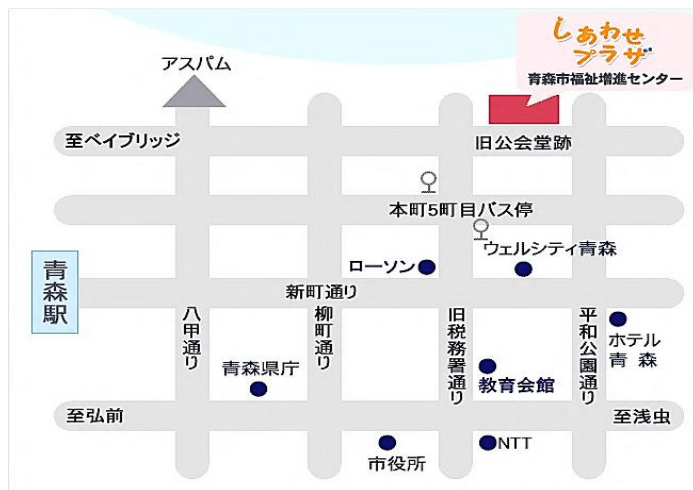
しあわせ
プラザ
青森市福祉増進センター

アスパム

至ベイブリッジ

旧公会堂跡

本町5町目バス停

ウェルシティ青森

ローソン

青森駅

新町通り

八甲通り

柳町通り

旧税務署通り

平和公園通り

ホテル青森

青森県庁

教育会館

至弘前

至浅虫

市役所

NTT